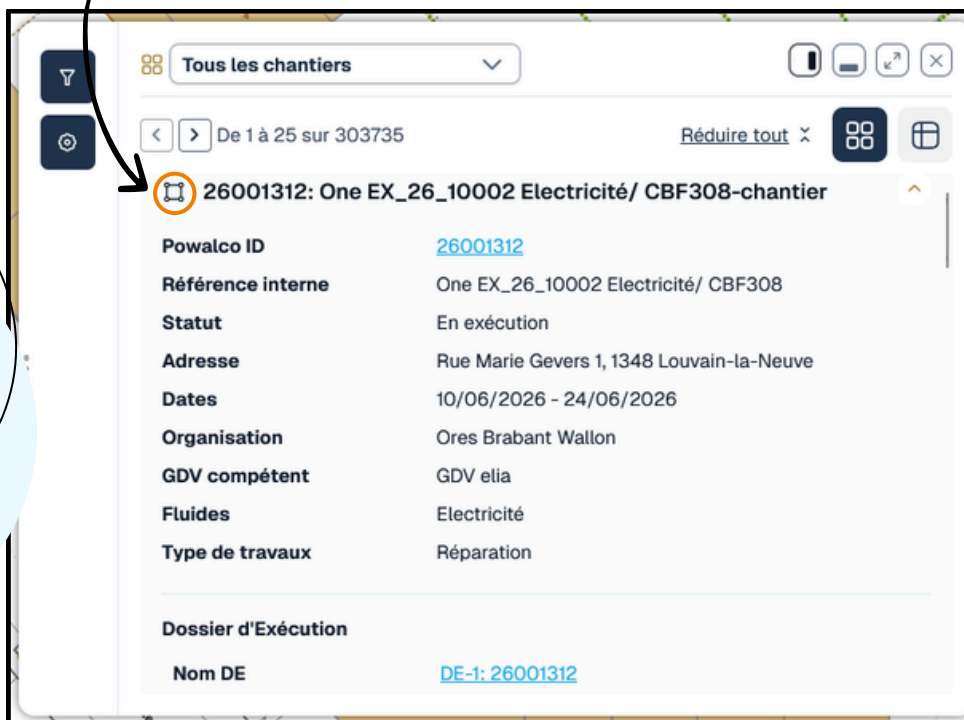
Tous les chantiers

De 1 à 25 sur 303735

Réduire tout

26001312: One EX_26_10002 Electricité/ CBF308-chantier

| | |
|---|---|
| Powalco ID | 26001312 |
| Référence interne | One EX_26_10002 Electricité/ CBF308 |
| Statut | En exécution |
| Adresse | Rue Marie Gevers 1, 1348 Louvain-la-Neuve |
| Dates | 10/06/2026 - 24/06/2026 |
| Organisation | Ores Brabant Wallon |
| GDV compétent | GDV elia |
| Fluides | Electricité |
| Type de travaux | Réparation |

Dossier d'Exécution

Nom DE DE-1: 26001312